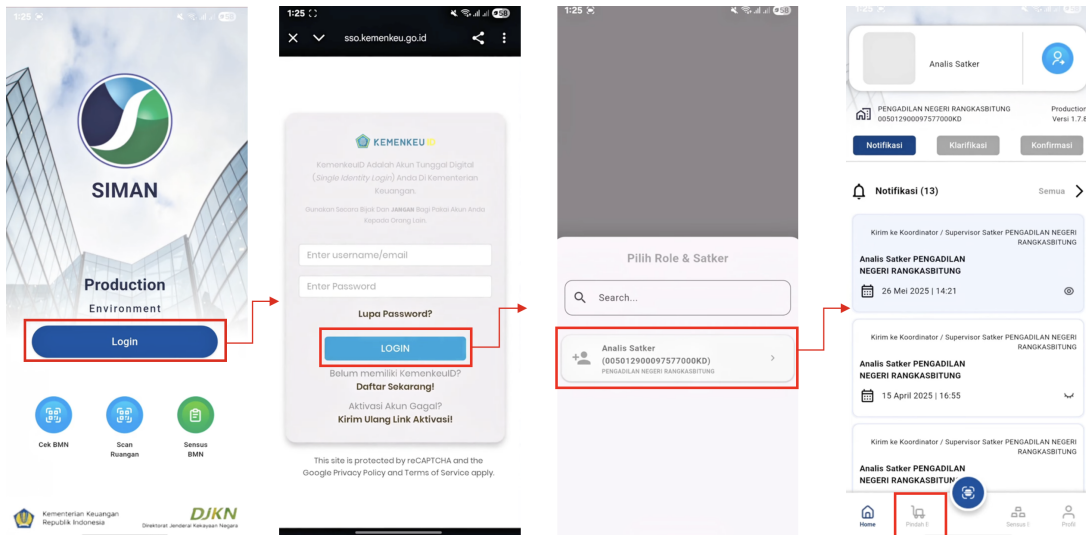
1:25

SIMAN

Production
Environment

Login

Cek BMN

Scan Ruangan

Sensus BMN

Kementerian Keuangan Republik Indonesia

DJKN
Direktorat Jenderal Kekayaan Negara

1:25

sso.kemenkeu.go.id

KEMENKEU ID

KemenkeuID Adalah Akun Tunggal Digital (Single Identity Login) Anda Di Kementerian Keuangan.

Gunakan Secara Bijak Dan JANGAN Bagi Pakai Akun Anda Kepada Orang Lain.

Enter username/email

Enter Password

Lupa Password?

LOGIN

Belum memiliki KemenkeuID?
Daftar Sekarang!

Aktivasi Akun Gagal?
Kirim Ulang Link Aktivasi!

This site is protected by reCAPTCHA and the Google Privacy Policy and Terms of Service apply.

1:25

Pilih Role & Satker

Search...

Analis Satker
(005012900097577000KD)
PENGADILAN NEGERI RANGKASBITUNG

Analis Satker

PENGADILAN NEGERI RANGKASBITUNG
005012900097577000KD

Production
Versi 1.7.8

Notifikasi

Klarifikasi

Konfirmasi

Notifikasi (13)

Semua

Kirim ke Koordinator / Supervisor Satker PENGADILAN NEGERI RANGKASBITUNG

Analis Satker PENGADILAN NEGERI RANGKASBITUNG

26 Mei 2025 | 14:21

Kirim ke Koordinator / Supervisor Satker PENGADILAN NEGERI RANGKASBITUNG

Analis Satker PENGADILAN NEGERI RANGKASBITUNG

15 April 2025 | 16:55

Kirim ke Koordinator / Supervisor Satker PENGADILAN NEGERI RANGKASBITUNG

Analis Satker PENGADILAN NEGERI RANGKASBITUNG

Home

Pindah B

Sensus I

Profil